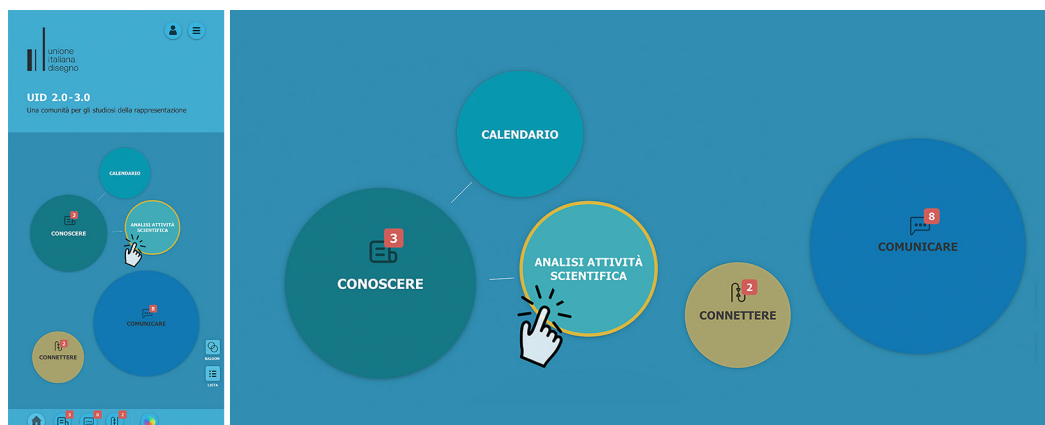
unione
italiana
disegno

UID 2.0-3.0
Una comunità per gli studiosi della rappresentazione

CALENDARIO

3
CONOSCERE

ANALISI ATTIVITÀ SCIENTIFICA

8
COMUNICARE

3
CONNETTERE

BALOON

LISTA

3 8 2

CALENDARIO

3
CONOSCERE

ANALISI ATTIVITÀ SCIENTIFICA

2
CONNETTERE

8
COMUNICARE